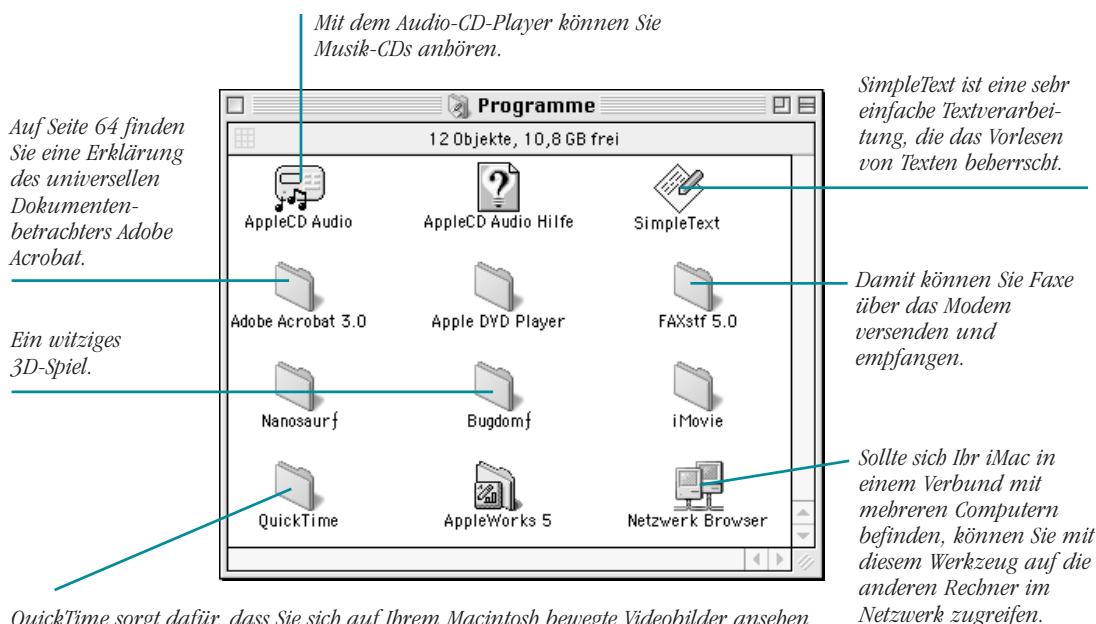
Mit dem Audio-CD-Player können Sie Musik-CDs anhören.

Auf Seite 64 finden Sie eine Erklärung des universellen Dokumentenbetrachters Adobe Acrobat.

Ein witziges 3D-Spiel.

Programme

12 Objekte, 10,8 GB frei

AppleCD Audio

AppleCD Audio Hilfe

SimpleText

Adobe Acrobat 3.0

Apple DVD Player

FAXstf 5.0

Nanosaurf

Bugdomf

iMovie

QuickTime

AppleWorks 5

Netzwerk Browser

SimpleText ist eine sehr einfache Textverarbeitung, die das Vorlesen von Texten beherrscht.

Damit können Sie Faxe über das Modem versenden und empfangen.

Sollte sich Ihr iMac in einem Verbund mit mehreren Computern befinden, können Sie mit diesem Werkzeug auf die anderen Rechner im Netzwerk zugreifen.

QuickTime sorgt dafür, dass Sie sich auf Ihrem Macintosh bewegte Videobilder ansehen